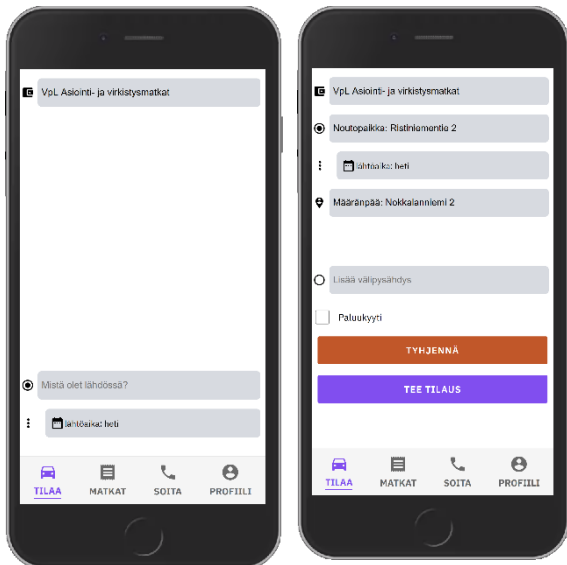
VpL Asiointi- ja virkistysmatkat

Mistä olet lähdössä?

lähtöaika: heti

TILAA MATKAT SOITA PROFIILI

VpL Asiointi- ja virkistysmatkat

Noutopaikka: Ristiniementie 2

lähtöaika: heti

Määränpää: Nokkalanniemi 2

Lisää välipysähdys

Paluukyyti

TYHJENNÄ

TEE TILAUS

TILAA MATKAT SOITA PROFIILI